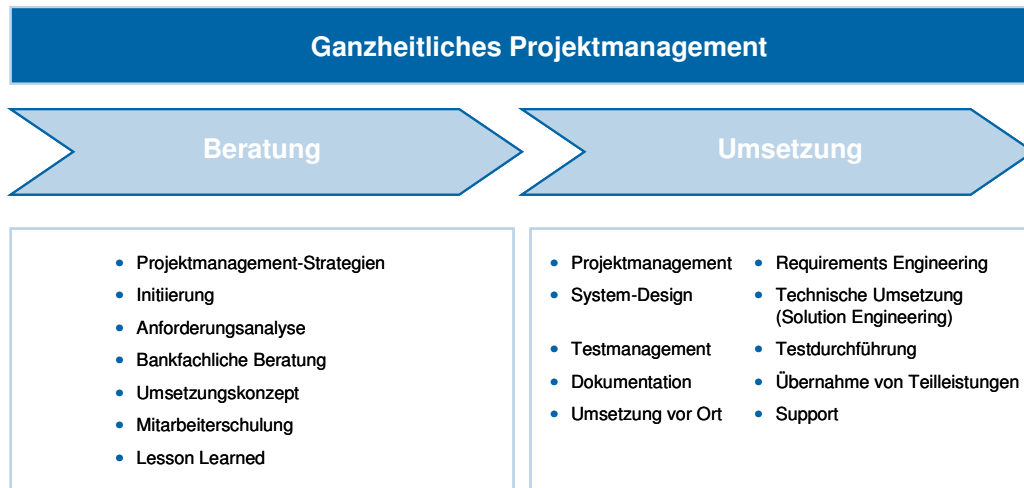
Ganzheitliches Projektmanagement

Beratung

Umsetzung

- Projektmanagement-Strategien
- Initiierung
- Anforderungsanalyse
- Bankfachliche Beratung
- Umsetzungskonzept
- Mitarbeiterschulung
- Lesson Learned

- Projektmanagement
- System-Design
- Testmanagement
- Dokumentation
- Umsetzung vor Ort

- Requirements Engineering
- Technische Umsetzung (Solution Engineering)
- Testdurchführung
- Übernahme von Teilleistungen
- Support